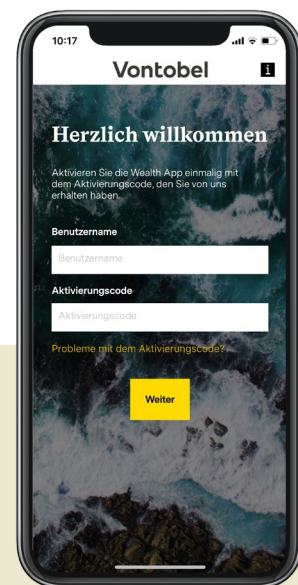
10:17

Vontobel

i

Herzlich willkommen

Aktivieren Sie die Wealth App einmalig mit dem Aktivierungscode, den Sie von uns erhalten haben.

Benutzername

Benutzername

Aktivierungscode

Aktivierungscode

Probleme mit dem Aktivierungscode?

Weiter